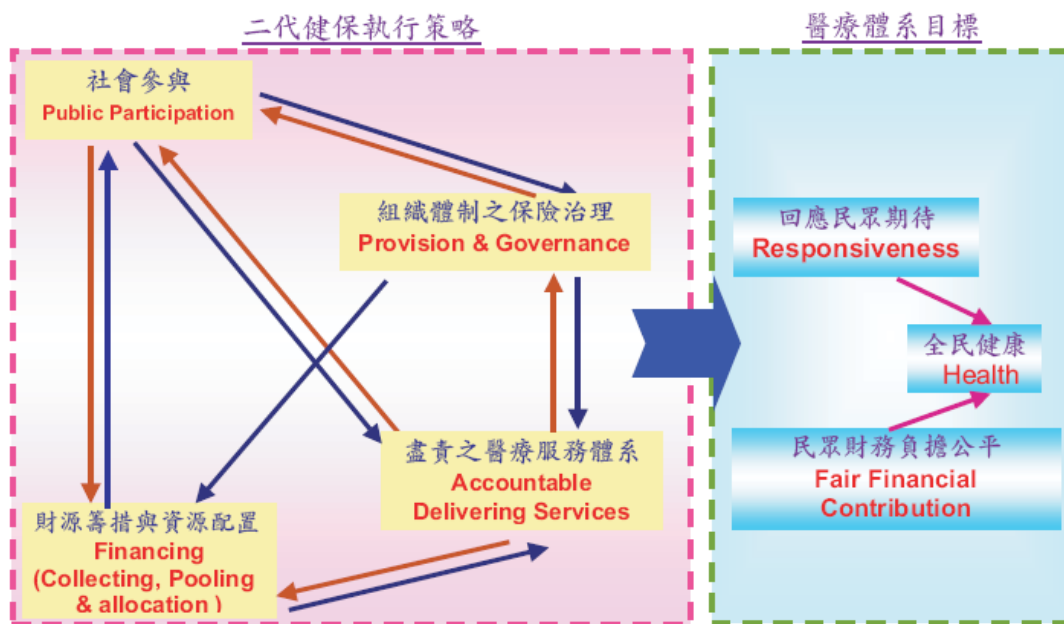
二代健保執行策略

醫療體系目標

社會參與
Public Participation

組織體制之保險治理
Provision & Governance

盡責之醫療服務體系
Accountable Delivering Services

財源籌措與資源配置
Financing (Collecting, Pooling & allocation )

回應民眾期待
Responsiveness

全民健康
Health

民眾財務負擔公平
Fair Financial Contribution